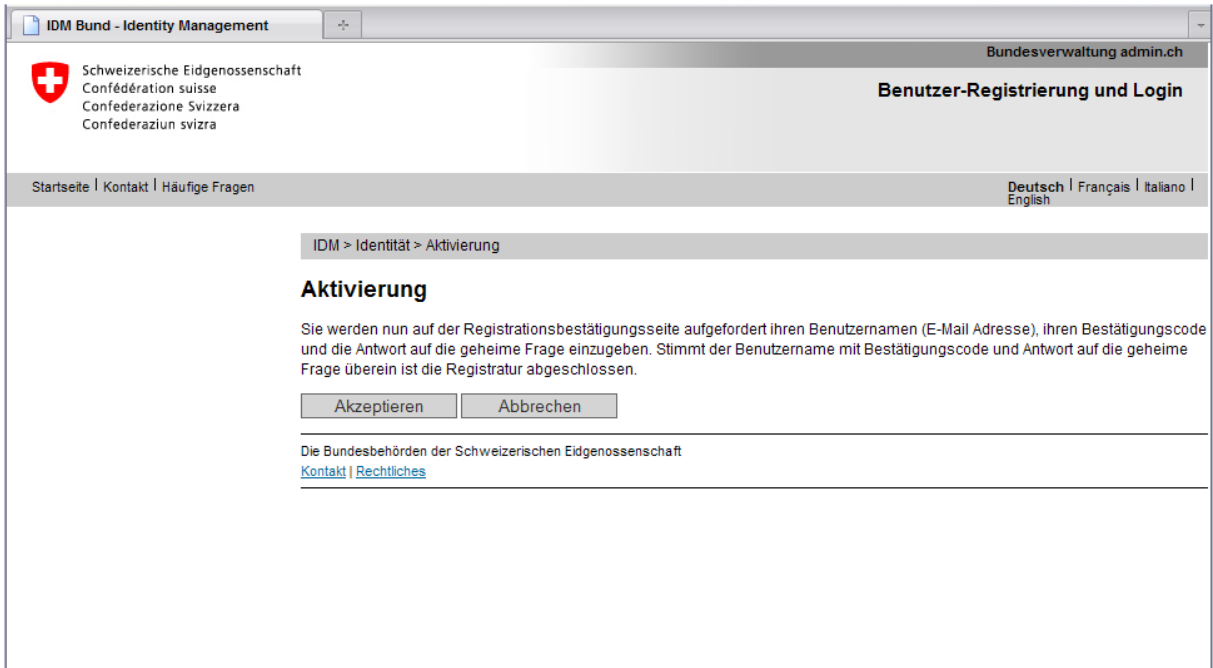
IDM Bund - Identity Management

Bundesverwaltung admin.ch

Schweizerische Eidgenossenschaft
Confédération suisse
Confederazione Svizzera
Confederaziun svizra

Benutzer-Registrierung und Login

Startseite | Kontakt | Häufige Fragen

Deutsch | Français | Italiano | English

IDM > Identität > Aktivierung

Aktivierung

Sie werden nun auf der Registrationsbestätigungsseite aufgefordert ihren Benutzernamen (E-Mail Adresse), ihren Bestätigungscode und die Antwort auf die geheime Frage einzugeben. Stimmt der Benutzername mit Bestätigungscode und Antwort auf die geheime Frage überein ist die Registratur abgeschlossen.

Akzeptieren | Abbrechen

Die Bundesbehörden der Schweizerischen Eidgenossenschaft
Kontakt | Rechtliches